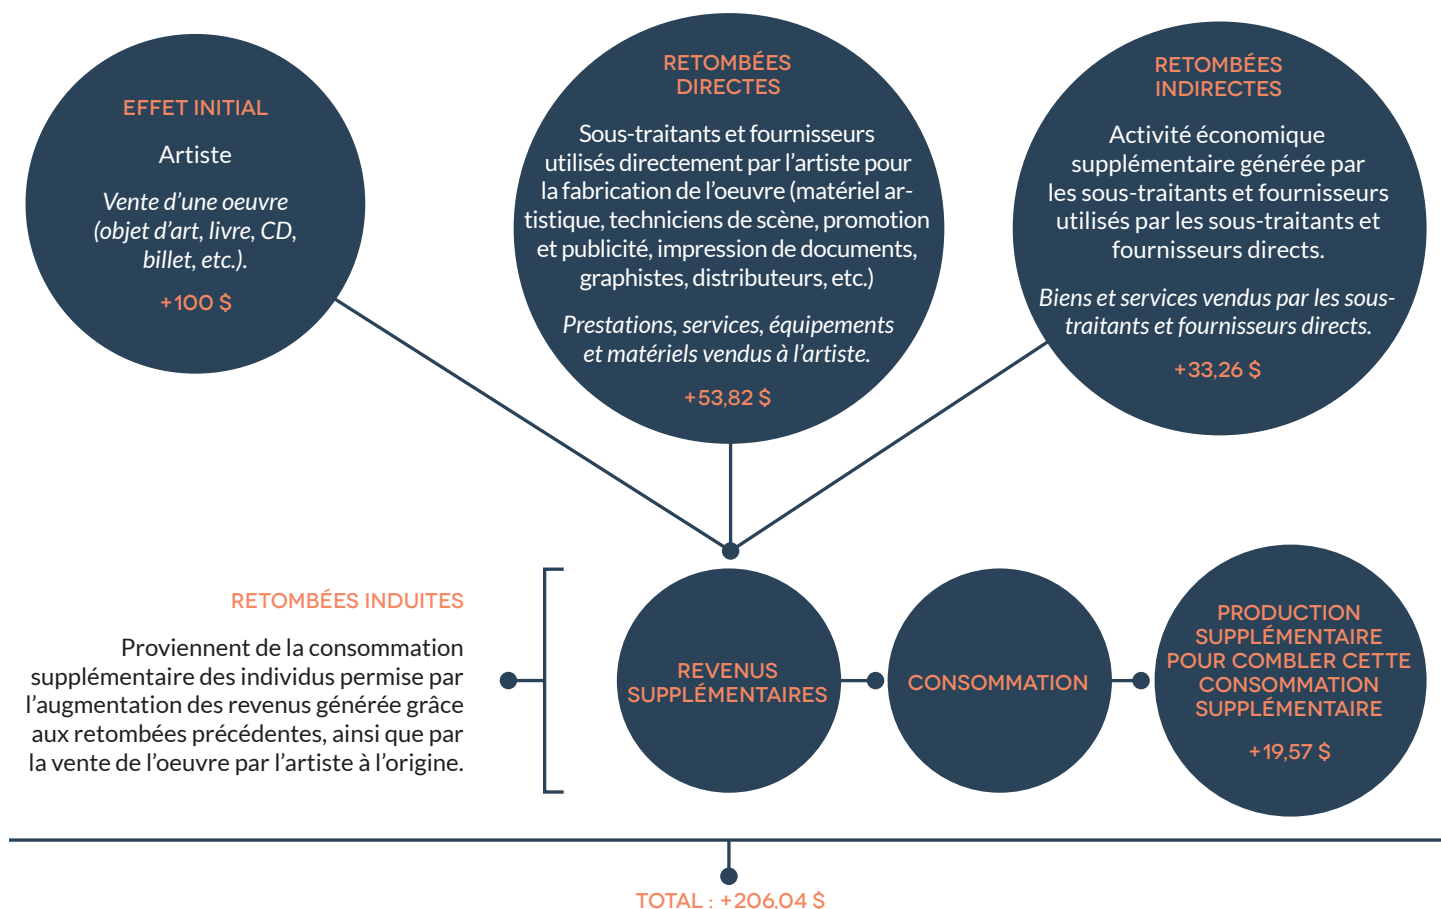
EFFET INITIAL

Artiste

Vente d'une oeuvre (objet d'art, livre, CD, billet, etc.).

+100 $

RETOMBÉES DIRECTES

Sous-traitants et fournisseurs utilisés directement par l'artiste pour la fabrication de l'oeuvre (matériel artistique, techniciens de scène, promotion et publicité, impression de documents, graphistes, distributeurs, etc.)

Prestations, services, équipements et matériels vendus à l'artiste.

+53,82 $

RETOMBÉES INDIRECTES

Activité économique supplémentaire générée par les sous-traitants et fournisseurs utilisés par les sous-traitants et fournisseurs directs.

Biens et services vendus par les sous-traitants et fournisseurs directs.

+33,26 $

RETOMBÉES INDUITES

Proviennent de la consommation supplémentaire des individus permise par l'augmentation des revenus générée grâce aux retombées précédentes, ainsi que par la vente de l'oeuvre par l'artiste à l'origine.

REVENUS SUPPLÉMENTAIRES

CONSOMMATION

PRODUCTION SUPPLÉMENTAIRE POUR COMBLER CETTE CONSOMMATION SUPPLÉMENTAIRE

+19,57 $

TOTAL : +206,04 $